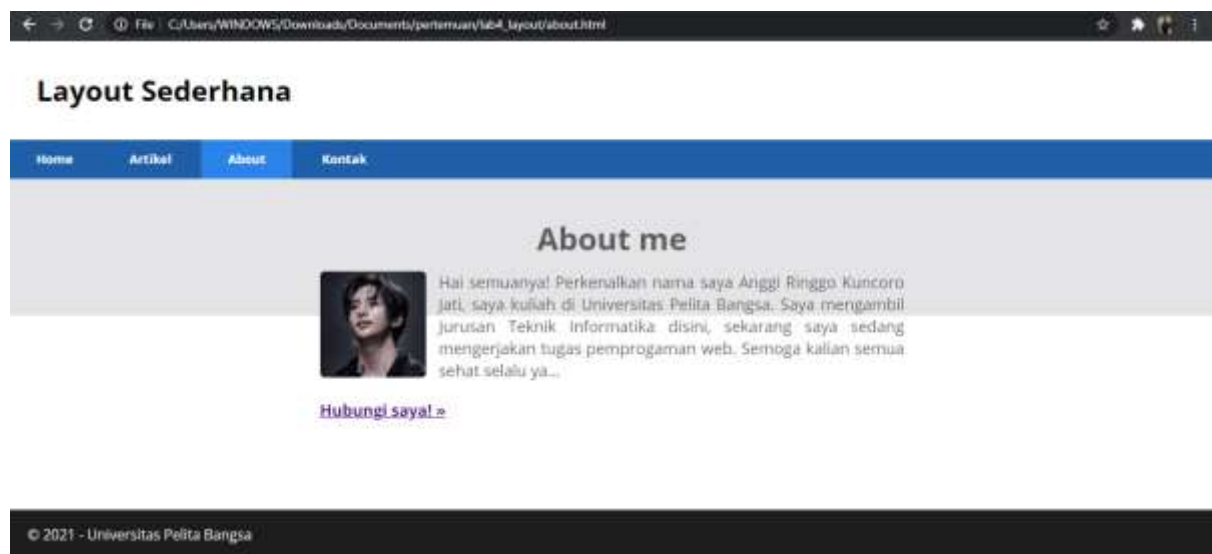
File C:/Users/WINDOWS/Downloads/Documents/pertemuan/lab4_layout/about.html

Layout Sederhana

Home Artikel About Kontak

About me

Hai semuanya! Perkenalkan nama saya Anggi Ringgo Kuncoro Jati, saya kuliah di Universitas Pelita Bangsa. Saya mengambil Jurusan Teknik Informatika disini, sekarang saya sedang mengerjakan tugas pemprogaman web. Semoga kalian semua sehat selalu ya...

Hubungi saya! »

© 2021 - Universitas Pelita Bangsa